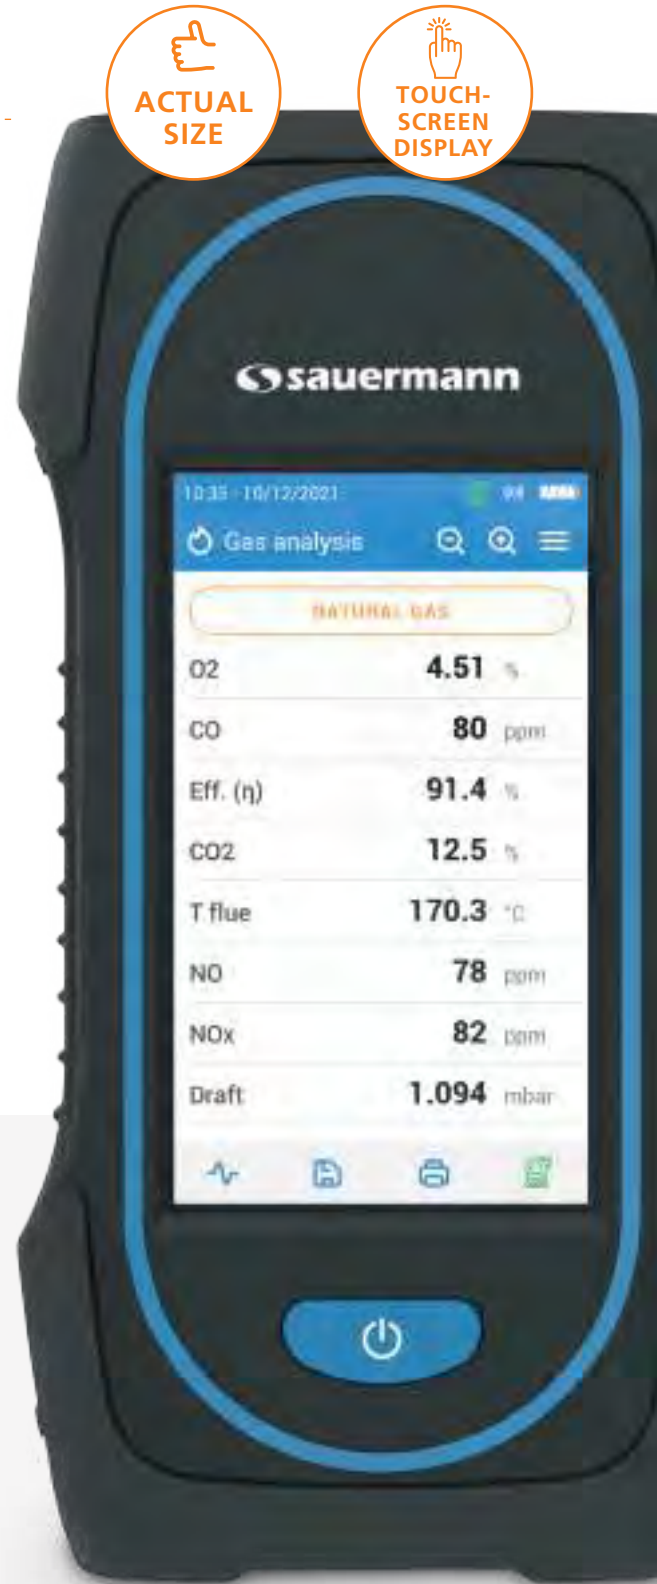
ACTUAL SIZE

TOUCH-SCREEN DISPLAY

sauermann

10:35 - 10/12/2021

Gas analysis

NATURAL GAS

| | |
|---|---|
| O2 | 4.51 % |
| CO | 80 ppm |
| Eff. (η) | 91.4 % |
| CO2 | 12.5 % |
| T flue | 170.3 °C |
| NO | 78 ppm |
| NOx | 82 ppm |
| Draft | 1.094 mbar |